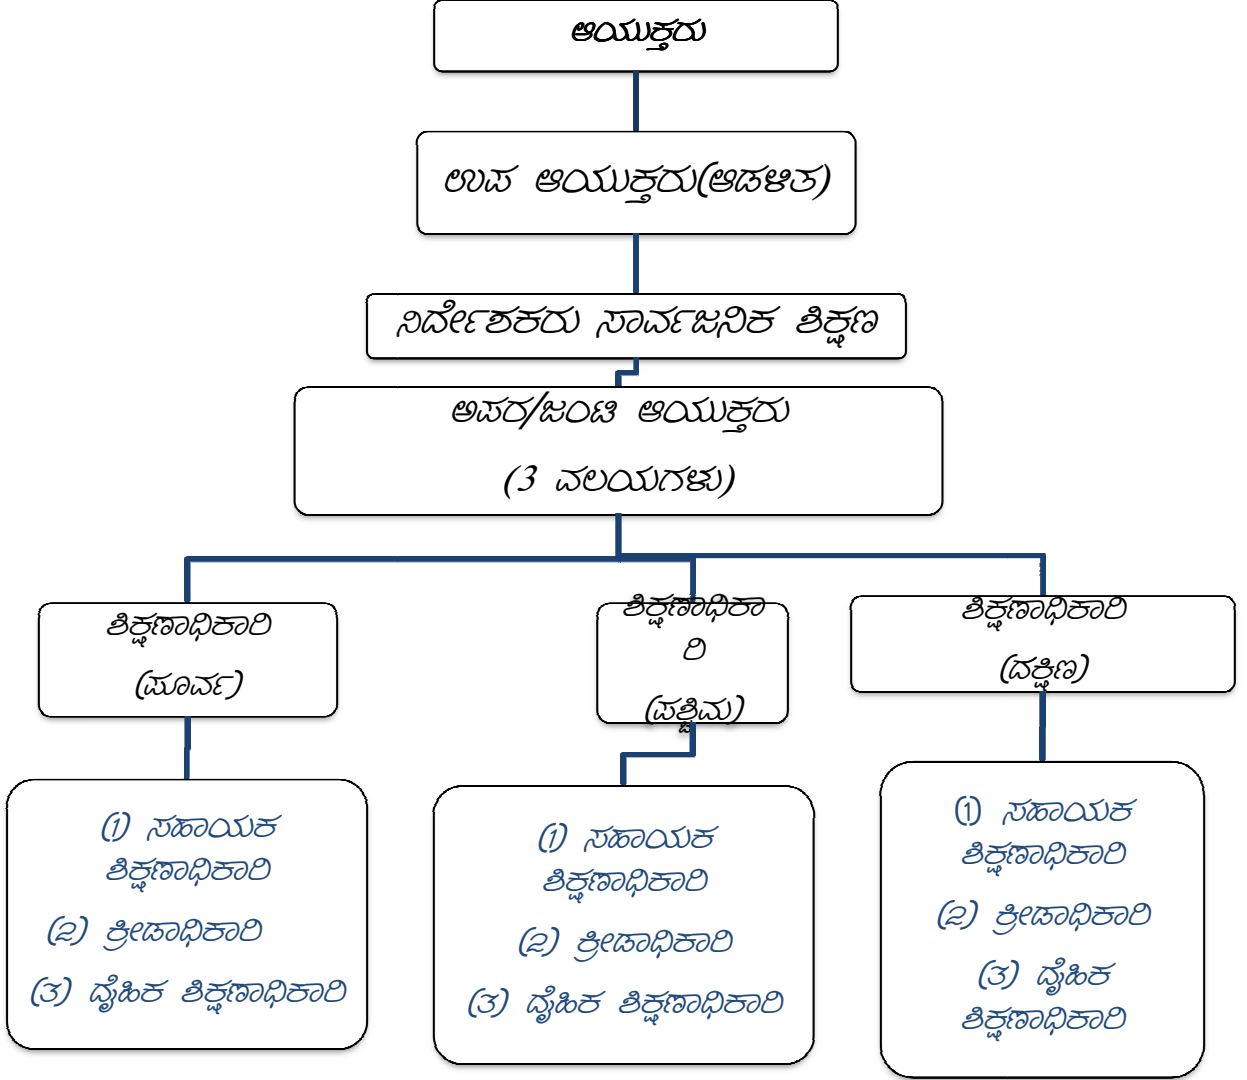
ಆಯುಕ್ತರು

ಉಪ ಆಯುಕ್ತರು(ಆಡಳಿತ)

ನಿರ್ದೇಶಕರು ಸಾರ್ವಜನಿಕ ಶಿಕ್ಷಣ

ಅಪರ/ಜಂಟಿ ಆಯುಕ್ತರು

(3 ವಲಯಗಳು)

ಶಿಕ್ಷಣಾಧಿಕಾರಿ

(ಪೂರ್ವ)

ಶಿಕ್ಷಣಾಧಿಕಾ

ರಿ

(ಪಶ್ಚಿಮ)

ಶಿಕ್ಷಣಾಧಿಕಾರಿ

(ದಕ್ಷಿಣ)

(1) ಸಹಾಯಕ ಶಿಕ್ಷಣಾಧಿಕಾರಿ

(2) ಕ್ರೀಡಾಧಿಕಾರಿ

(3) ದೈಹಿಕ ಶಿಕ್ಷಣಾಧಿಕಾರಿ

(1) ಸಹಾಯಕ ಶಿಕ್ಷಣಾಧಿಕಾರಿ

(2) ಕ್ರೀಡಾಧಿಕಾರಿ

(3) ದೈಹಿಕ ಶಿಕ್ಷಣಾಧಿಕಾರಿ

(1) ಸಹಾಯಕ ಶಿಕ್ಷಣಾಧಿಕಾರಿ

(2) ಕ್ರೀಡಾಧಿಕಾರಿ

(3) ದೈಹಿಕ ಶಿಕ್ಷಣಾಧಿಕಾರಿ